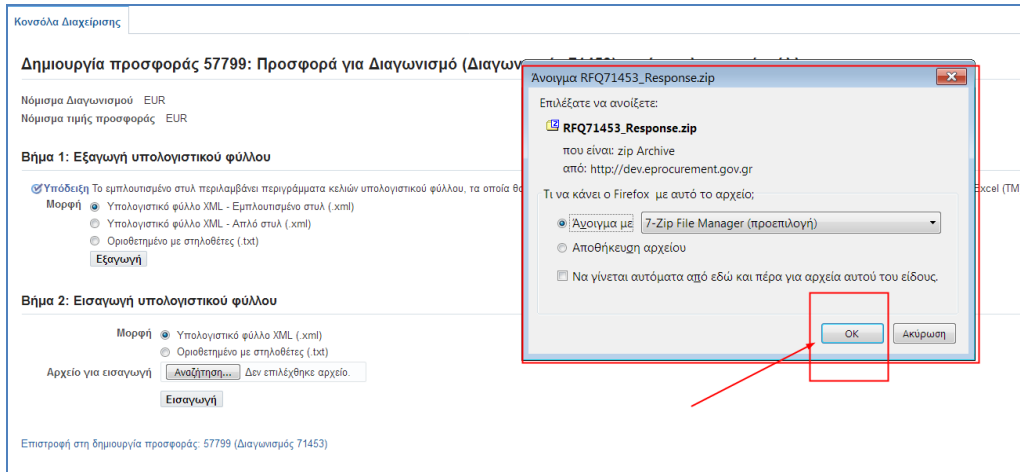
Κονσόλα Διαχείρισης

Δημιουργία προσφοράς 57799: Προσφορά για Διαγωνισμό (Διαγω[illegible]

Νόμισμα Διαγωνισμού EUR
Νόμισμα τιμής προσφοράς EUR

Βήμα 1: Εξαγωγή υπολογιστικού φύλλου

Υπόδειξη Το εμπλουτισμένο στυλ περιλαμβάνει περιγράμματα κελιών υπολογιστικού φύλλου, τα οποία θα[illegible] Excel (TM

Μορφή
Υπολογιστικό φύλλο XML - Εμπλουτισμένο στυλ (.xml)
Υπολογιστικό φύλλο XML - Απλό στυλ (.xml)
Οριοθετημένο με στηλοθέτες (.txt)
Εξαγωγή

Βήμα 2: Εισαγωγή υπολογιστικού φύλλου

Μορφή
Υπολογιστικό φύλλο XML (.xml)
Οριοθετημένο με στηλοθέτες (.txt)
Αρχείο για εισαγωγή Αναζήτηση... Δεν επιλέχθηκε αρχείο.
Εισαγωγή

Επιστροφή στη δημιουργία προσφοράς: 57799 (Διαγωνισμός 71453)

Άνοιγμα RFQ71453_Response.zip

Επιλέξατε να ανοίξετε:
RFQ71453_Response.zip
που είναι: zip Archive
από: http://dev.eprocurement.gov.gr

Τι να κάνει ο Firefox με αυτό το αρχείο;
Άνοιγμα με 7-Zip File Manager (προεπιλογή)
Αποθήκευση αρχείου
Να γίνεται αυτόματα από εδώ και πέρα για αρχεία αυτού του είδους.

OK Ακύρωση